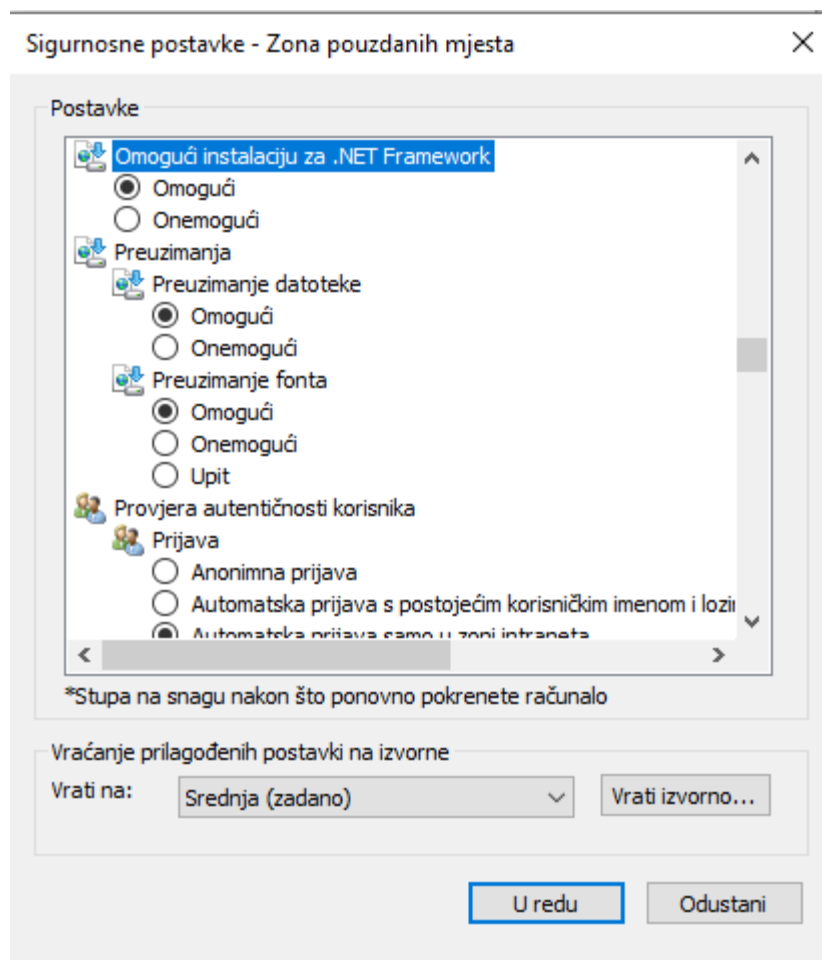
Sigurnosne postavke - Zona pouzdanih mjesta

Postavke

Omogući instalaciju za .NET Framework
Omogući
Onemogući
Preuzimanja
Preuzimanje datoteke
Omogući
Onemogući
Preuzimanje fonta
Omogući
Onemogući
Upit
Provjera autentičnosti korisnika
Prijava
Anonimna prijava
Automatska prijava s postojećim korisničkim imenom i lozi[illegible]
Automatska prijava samo u zoni intraneta

*Stupa na snagu nakon što ponovno pokrenete računalo

Vraćanje prilagođenih postavki na izvorne
Vrati na: Srednja (zadano) Vrati izvorno...

U redu Odustani